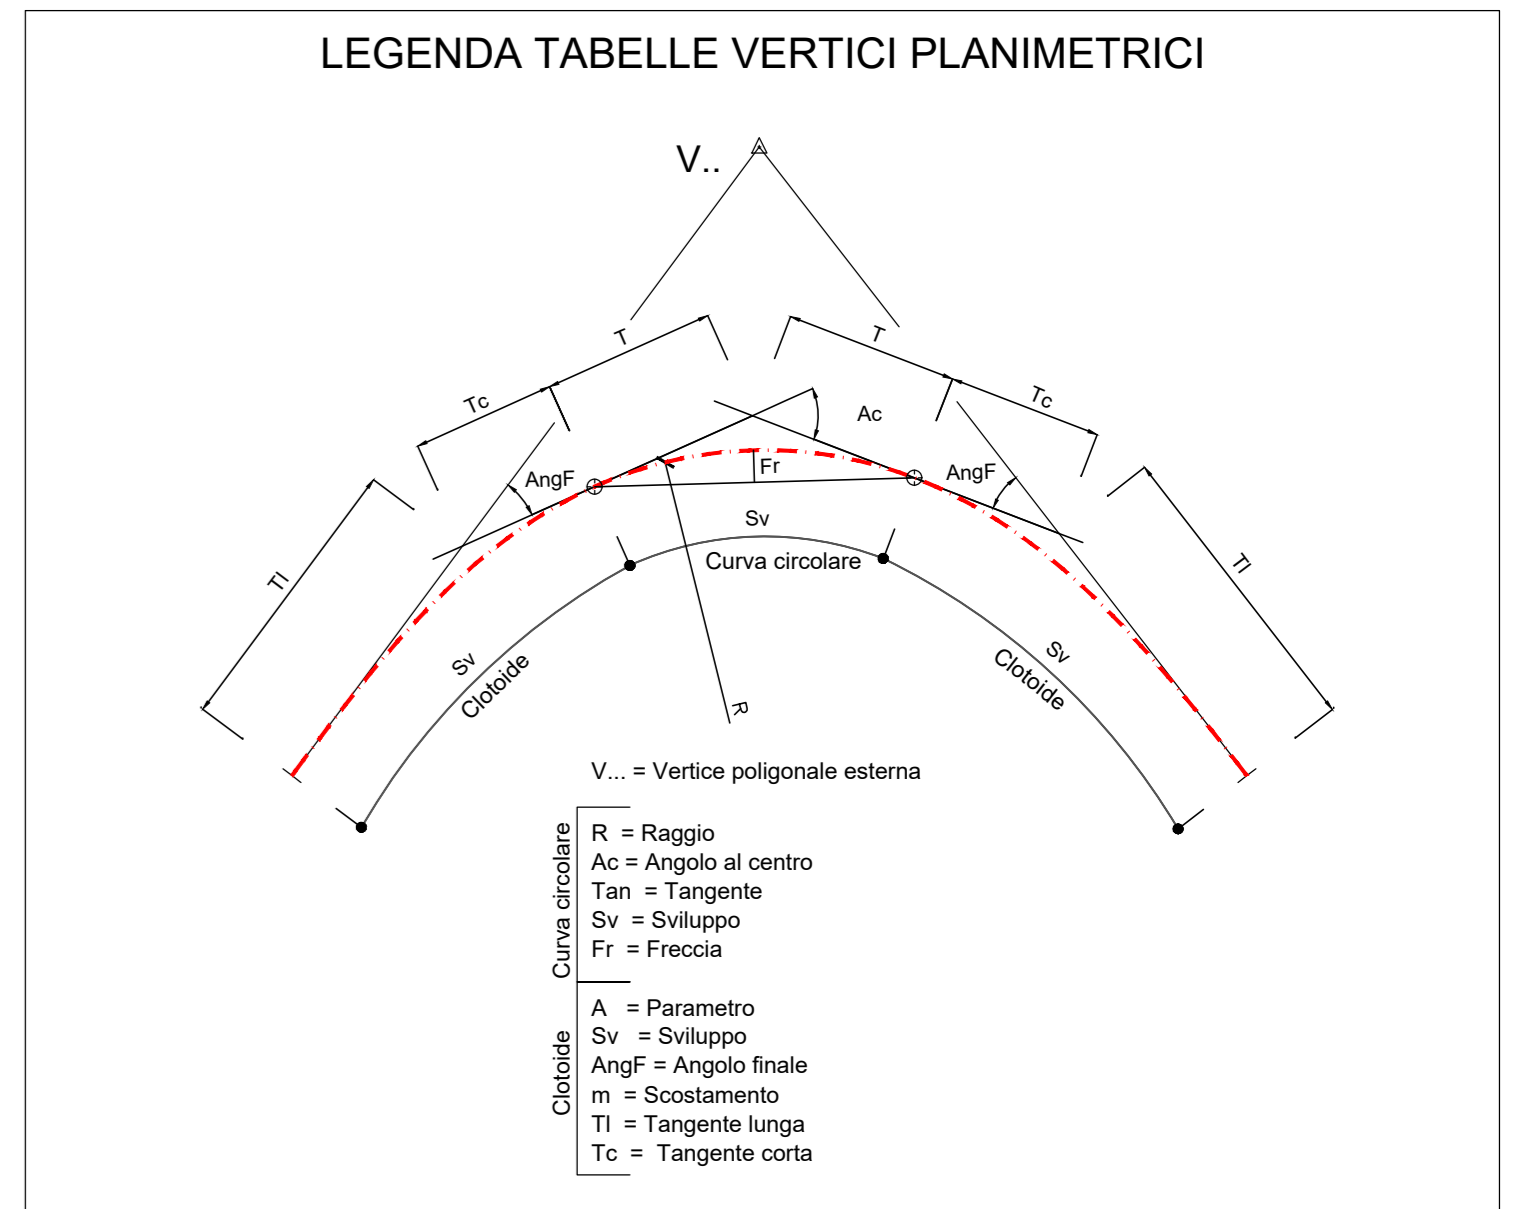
LEGENDA TABELLE VERTICI PLANIMETRICI

V..

T

T

Tc

Ac

Tc

AngF

Fr

AngF

Tl

Sv

Tl

Curva circolare

Sv

Sv

Clotoide

Clotoide

R

V... = Vertice poligonale esterna

Curva circolare

R = Raggio
Ac = Angolo al centro
Tan = Tangente
Sv = Sviluppo
Fr = Freccia

Clotoide

A = Parametro
Sv = Sviluppo
AngF = Angolo finale
m = Scostamento
Tl = Tangente lunga
Tc = Tangente corta